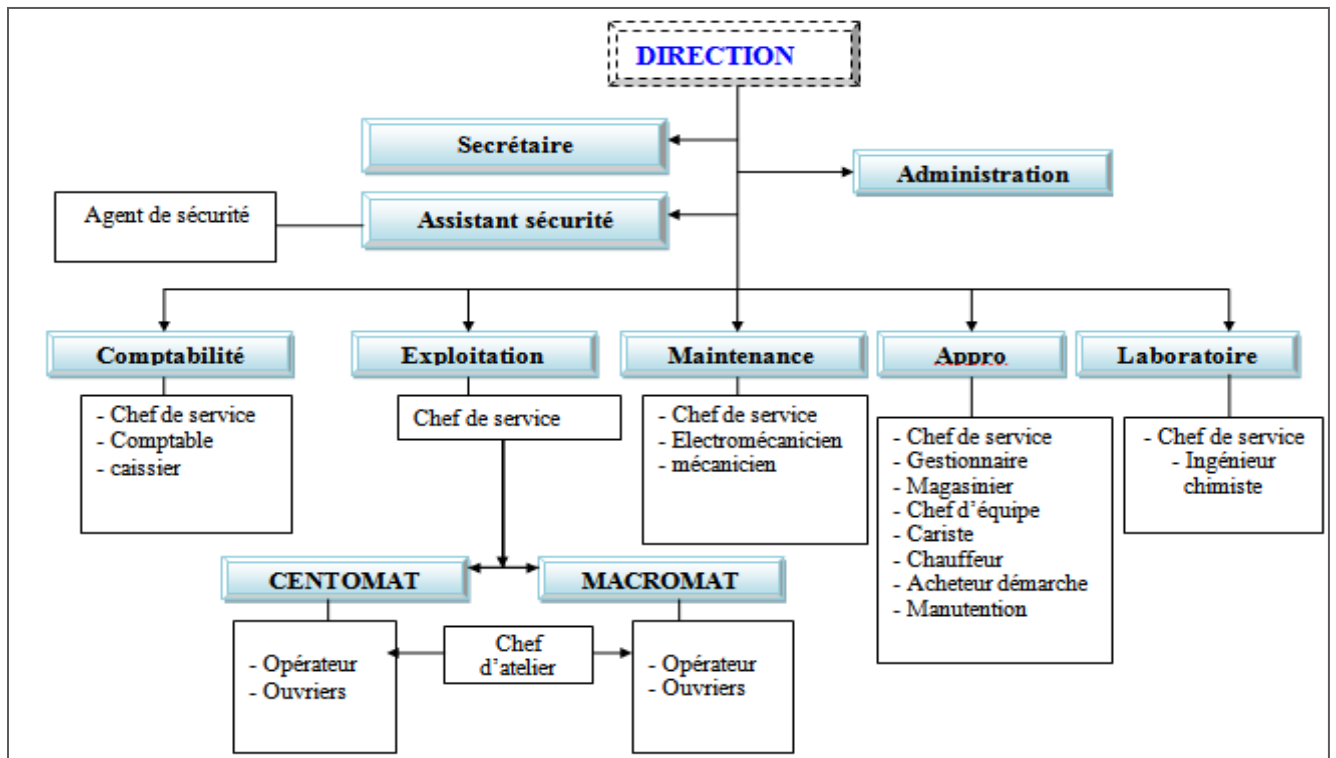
DIRECTION

Secrétaire

Administration

Agent de sécurité

Assistant sécurité

Comptabilité

- Chef de service
- Comptable
- caissier

Exploitation

Chef de service

Maintenance

- Chef de service
- Electromécanicien
- mécanicien

Appro

- Chef de service
- Gestionnaire
- Magasinier
- Chef d'équipe
- Cariste
- Chauffeur
- Acheteur démarche
- Manutention

Laboratoire

- Chef de service
- Ingénieur chimiste

CENTOMAT

MACROMAT

- Opérateur
- Ouvriers

Chef d'atelier

- Opérateur
- Ouvriers